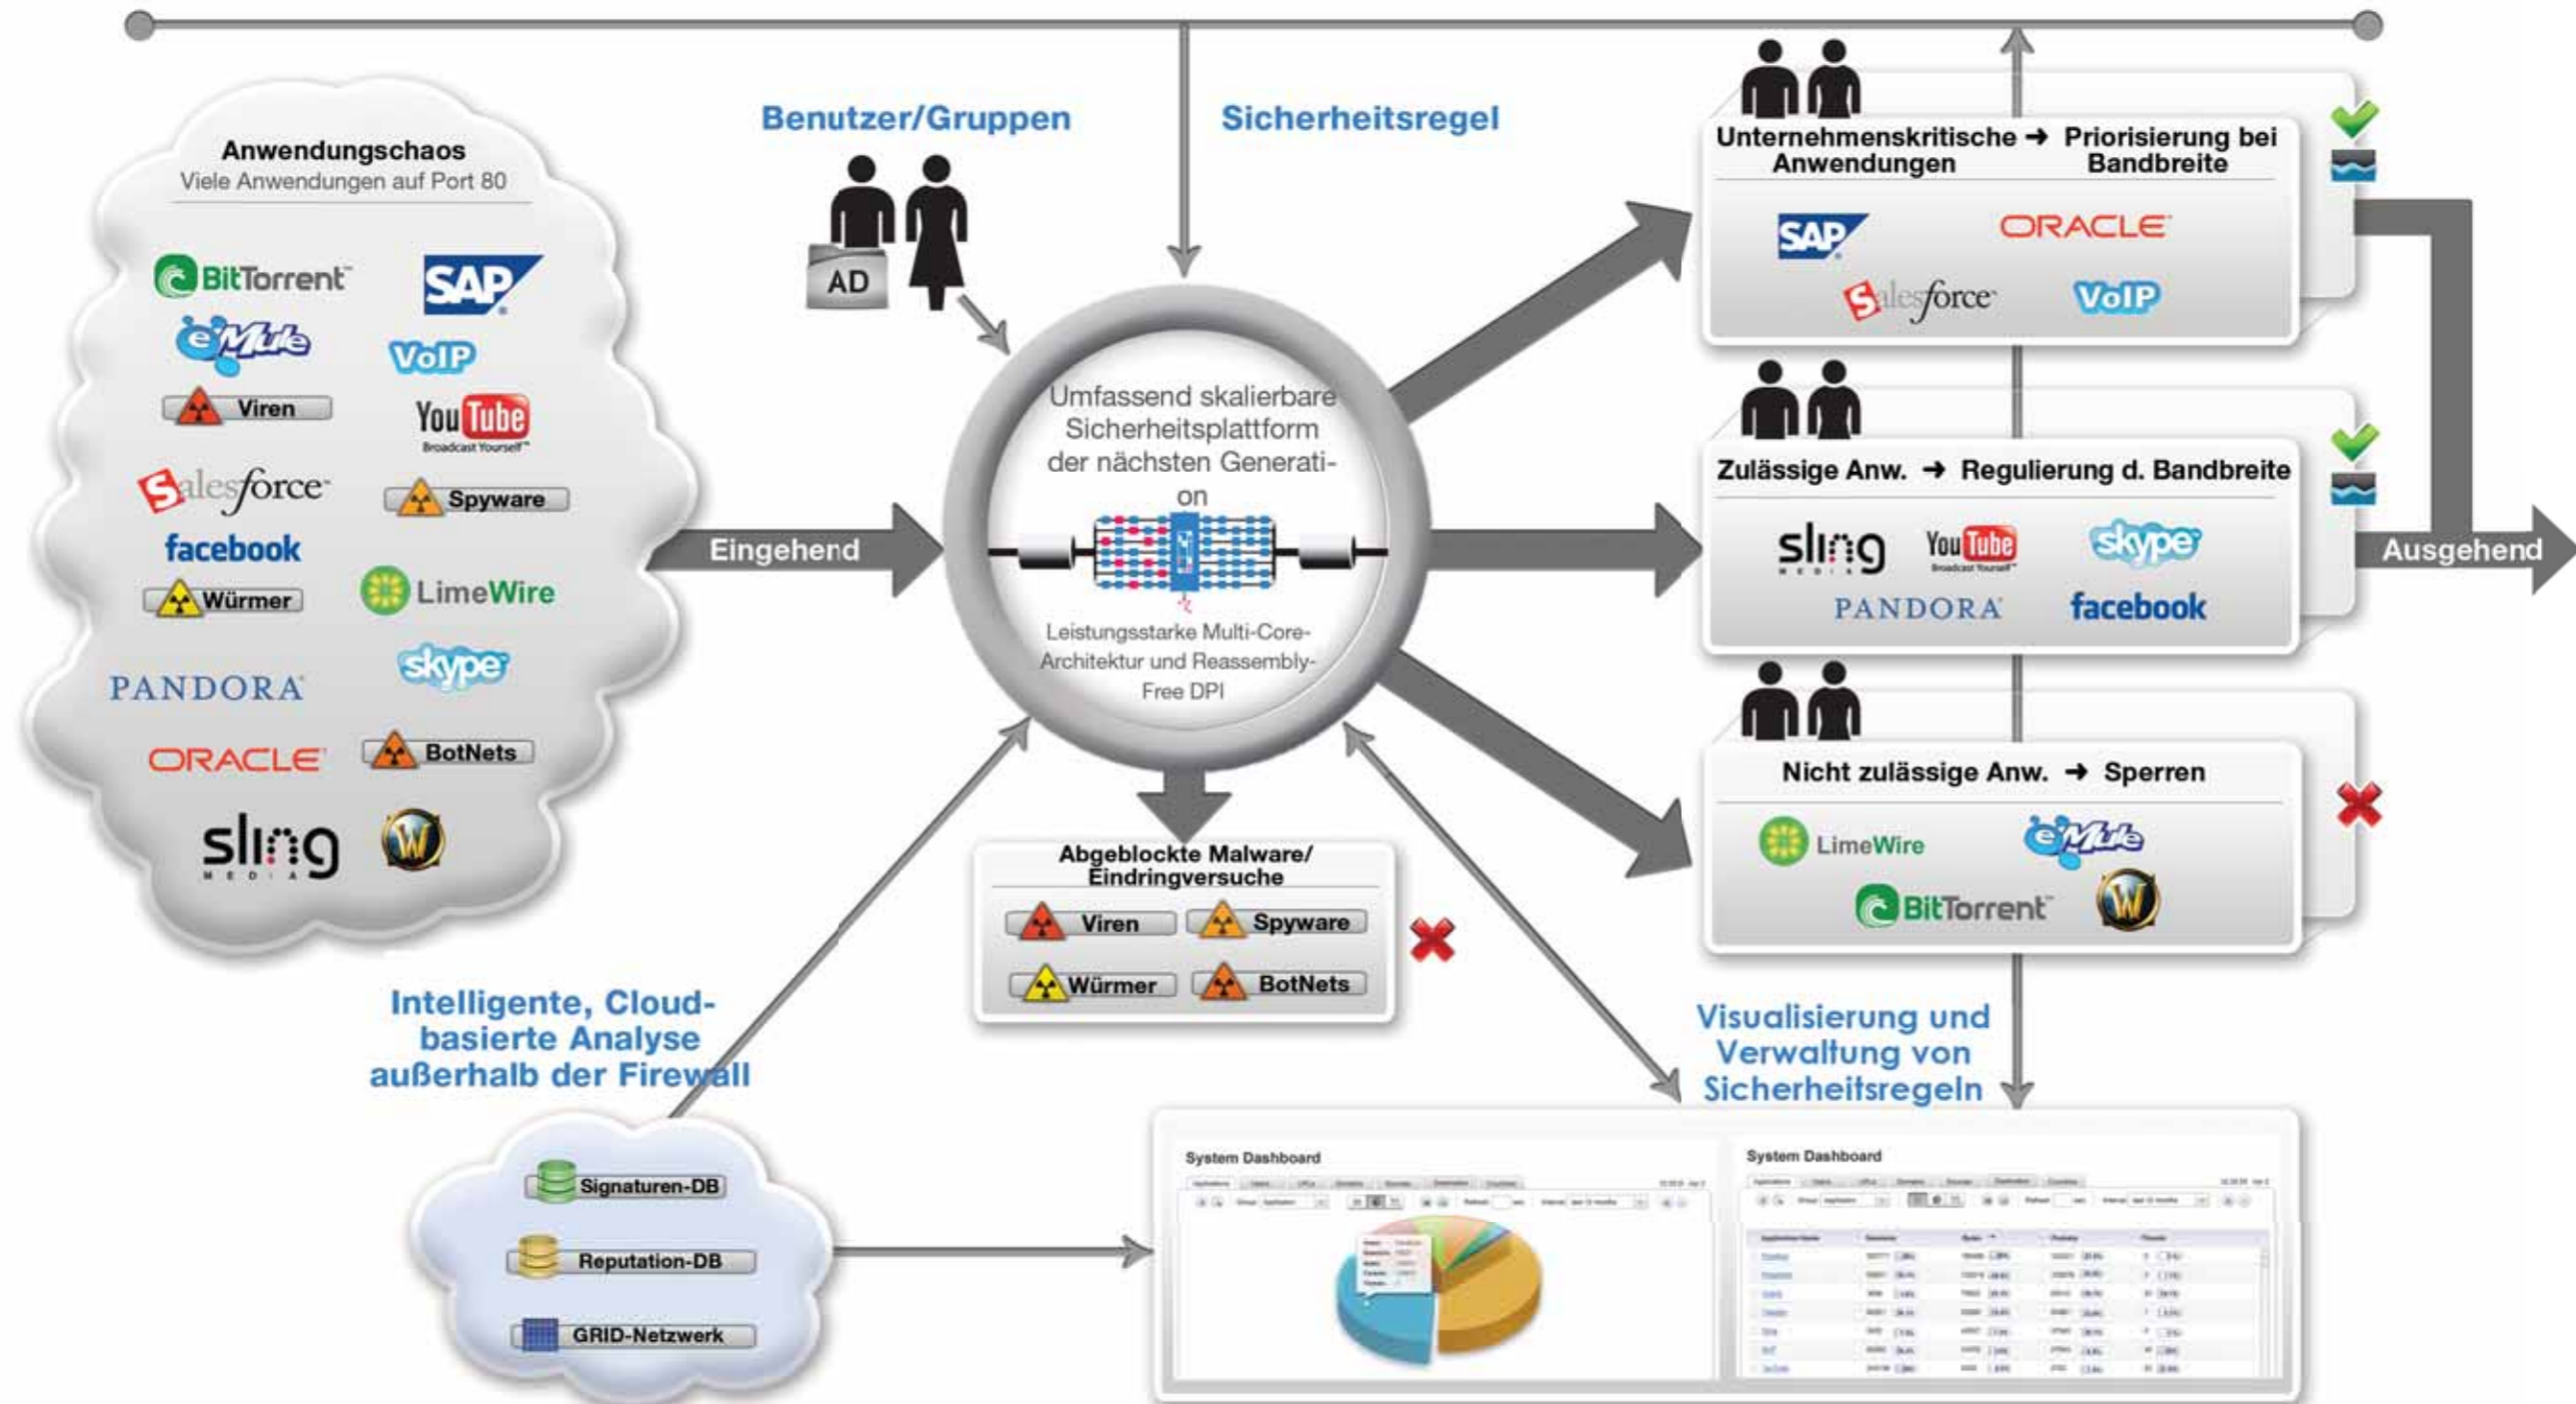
Anwendungschaos
Viele Anwendungen auf Port 80

BitTorrent
SAP
eMule
VoIP
Viren
YouTube Broadcast Yourself
Salesforce
Spyware
facebook
Würmer
LimeWire
skype
PANDORA
ORACLE
BotNets
sling MEDIA

Benutzer/Gruppen
AD

Sicherheitsregel

Eingehend

Umfassend skalierbare Sicherheitsplattform der nächsten Generation

Leistungsstarke Multi-Core-Architektur und Reassembly-Free DPI

Unternehmenskritische Anwendungen ➜ Priorisierung bei Bandbreite
SAP
ORACLE
Salesforce
VoIP

Zulässige Anw. ➜ Regulierung d. Bandbreite
sling MEDIA
YouTube Broadcast Yourself
skype
PANDORA
facebook

Ausgehend

Nicht zulässige Anw. ➜ Sperren
LimeWire
eMule
BitTorrent

Abgeblockte Malware/ Eindringversuche
Viren
Spyware
Würmer
BotNets

Intelligente, Cloud-basierte Analyse außerhalb der Firewall

Signaturen-DB
Reputation-DB
GRID-Netzwerk

Visualisierung und Verwaltung von Sicherheitsregeln

System Dashboard
System Dashboard